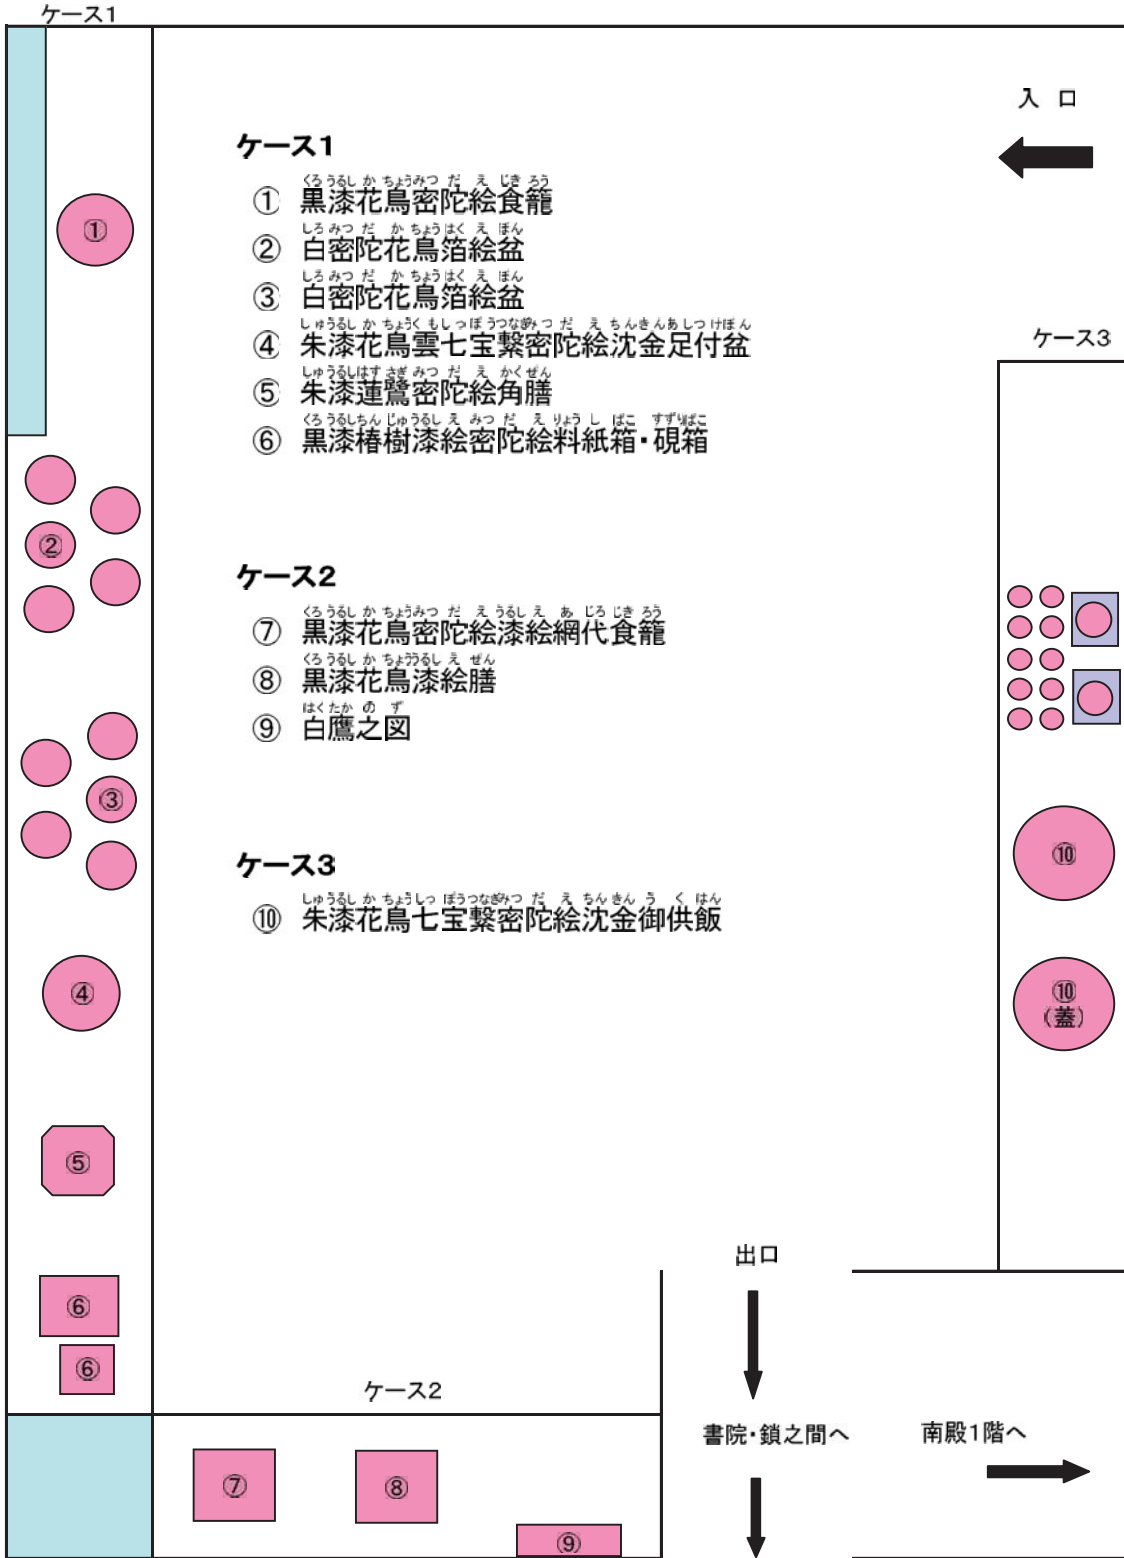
ケース1

入口

ケース1
① 黒漆花鳥密陀絵食籠（くろうるしかちょうみつだえじきろう）
② 白密陀花鳥箔絵盆（しろみつだかちょうはくえぼん）
③ 白密陀花鳥箔絵盆（しろみつだかちょうはくえぼん）
④ 朱漆花鳥雲七宝繋密陀絵沈金足付盆（しゅうるしかちょうくもしっぽうつなぎみつだえちんきんあしつけぼん）
⑤ 朱漆蓮鷺密陀絵角膳（しゅうるしはすさぎみつだえかくぜん）
⑥ 黒漆椿樹漆絵密陀絵料紙箱・硯箱（くろうるしちんじゅうるしえみつだえりょうしばこ すずりばこ）

ケース3

①

②

③

ケース2
⑦ 黒漆花鳥密陀絵漆絵網代食籠（くろうるしかちょうみつだえうるしえあじろじきろう）
⑧ 黒漆花鳥漆絵膳（くろうるしかちょううるしえぜん）
⑨ 白鷹之図（はくたかのず）

ケース3
⑩ 朱漆花鳥七宝繋密陀絵沈金御供飯（しゅうるしかちょうしっぽうつなぎみつだえちんきんうくはん）

⑩

⑩
（蓋）

④

⑤

出口

⑥

⑥

ケース2

書院・鎖之間へ

南殿1階へ

⑦

⑧

⑨